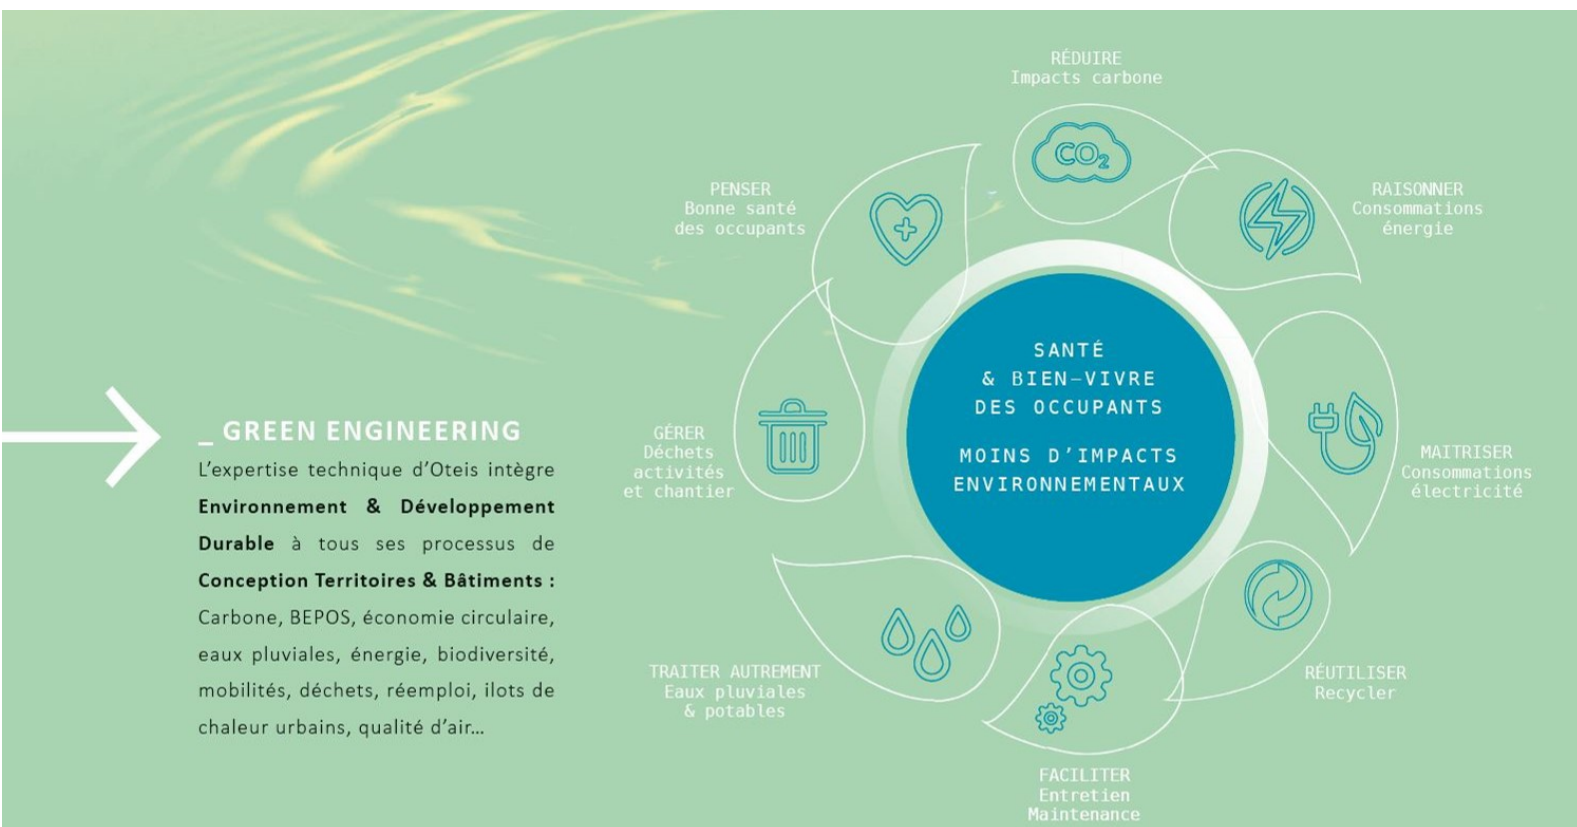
_ GREEN ENGINEERING

L'expertise technique d'Oteis intègre **Environnement & Développement Durable** à tous ses processus de **Conception Territoires & Bâtiments :** Carbone, BEPOS, économie circulaire, eaux pluviales, énergie, biodiversité, mobilités, déchets, réemploi, ilots de chaleur urbains, qualité d'air...

RÉDUIRE
Impacts carbone

$CO_2$

RAISONNER
Consommations énergie

MAITRISER
Consommations électricité

RÉUTILISER
Recycler

FACILITER
Entretien
Maintenance

TRAITER AUTREMENT
Eaux pluviales & potables

GÉRER
Déchets activités et chantier

PENSER
Bonne santé des occupants

SANTÉ
& BIEN-VIVRE
DES OCCUPANTS

MOINS D'IMPACTS
ENVIRONNEMENTAUX